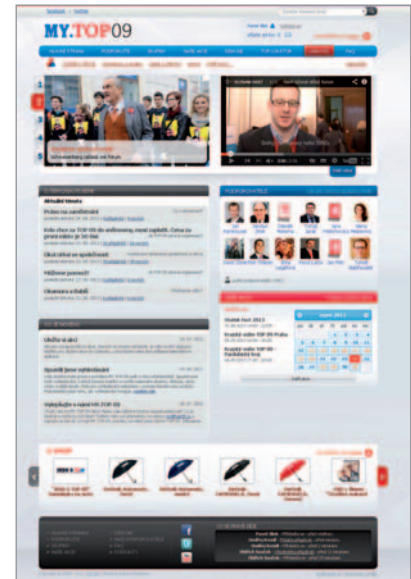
MY.TOP09

1
2
3
4
5

Aktuální témata

Práce na zastřešení

Kolik chce na TOP 09 do světnice?

Děti chtějí se oplácí

Můžeme pomoci?

Ukrajina a hnutí

Úvěry a úvaha

Sportšt jsou vybíráni

Vybíháš s výpravou do TOP 09

červen 2011